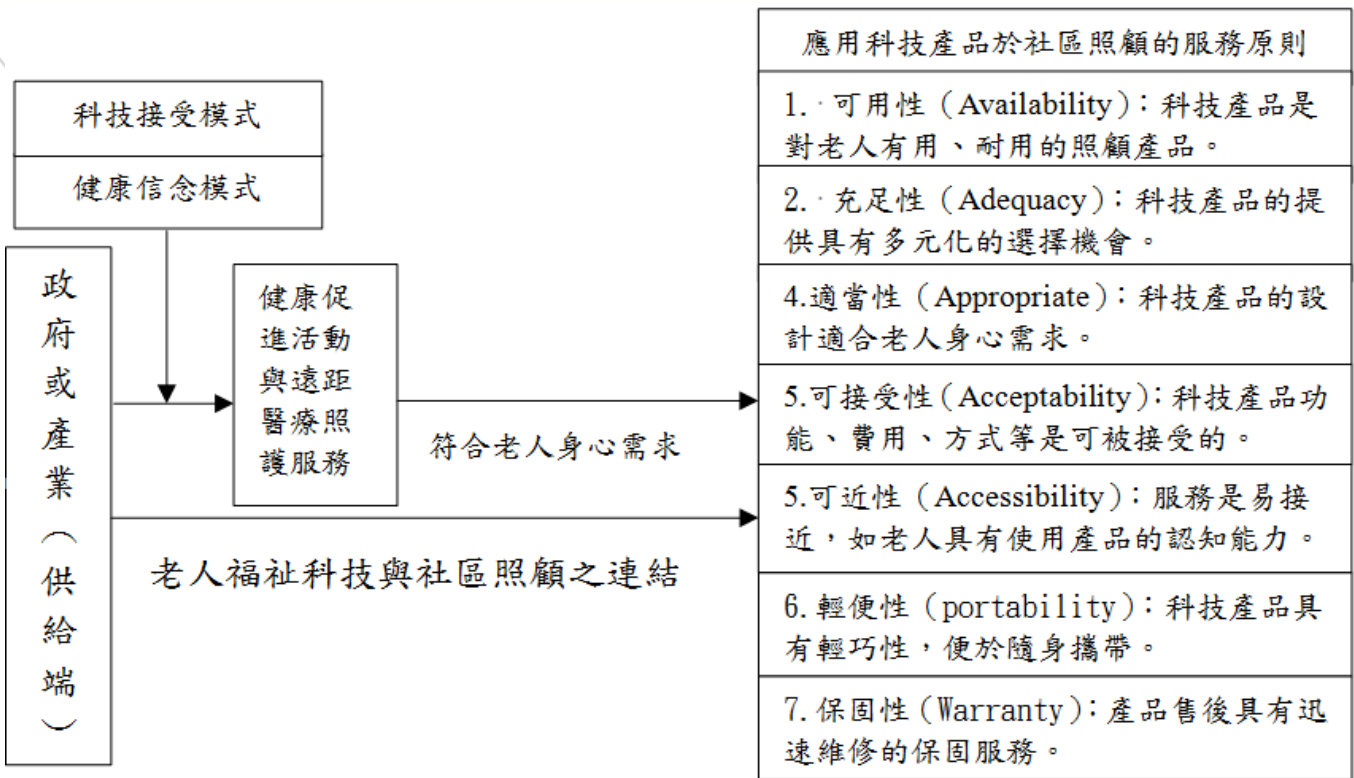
科技接受模式

健康信念模式

政府或產業（供給端）

健康促進活動與遠距醫療照護服務

符合老人身心需求

老人福祉科技與社區照顧之連結

應用科技產品於社區照顧的服務原則

1. 可用性（Availability）：科技產品是對老人有用、耐用的照顧產品。

2. 充足性（Adequacy）：科技產品的提供具有多元化的選擇機會。

4.適當性（Appropriate）：科技產品的設計適合老人身心需求。

5.可接受性（Acceptability）：科技產品功能、費用、方式等是可被接受的。

5.可近性（Accessibility）：服務是易接近，如老人具有使用產品的認知能力。

6. 輕便性（portability）：科技產品具有輕巧性，便於隨身攜帶。

7. 保固性（Warranty）：產品售後具有迅速維修的保固服務。